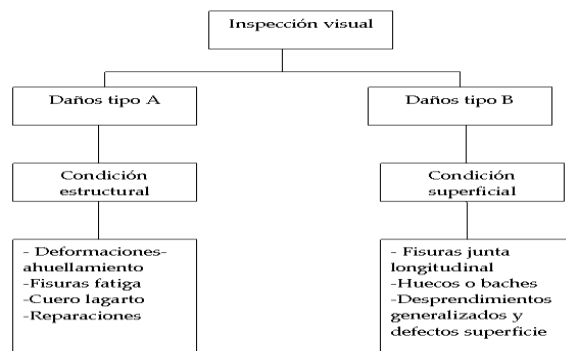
Inspección visual

Daños tipo A

Condición estructural

- Deformaciones-ahuellamiento
-Fisuras fatiga
-Cuero lagarto
-Reparaciones

Daños tipo B

Condición superficial

- Fisuras junta longitudinal
-Huecos o baches
-Desprendimientos generalizados y defectos superficie